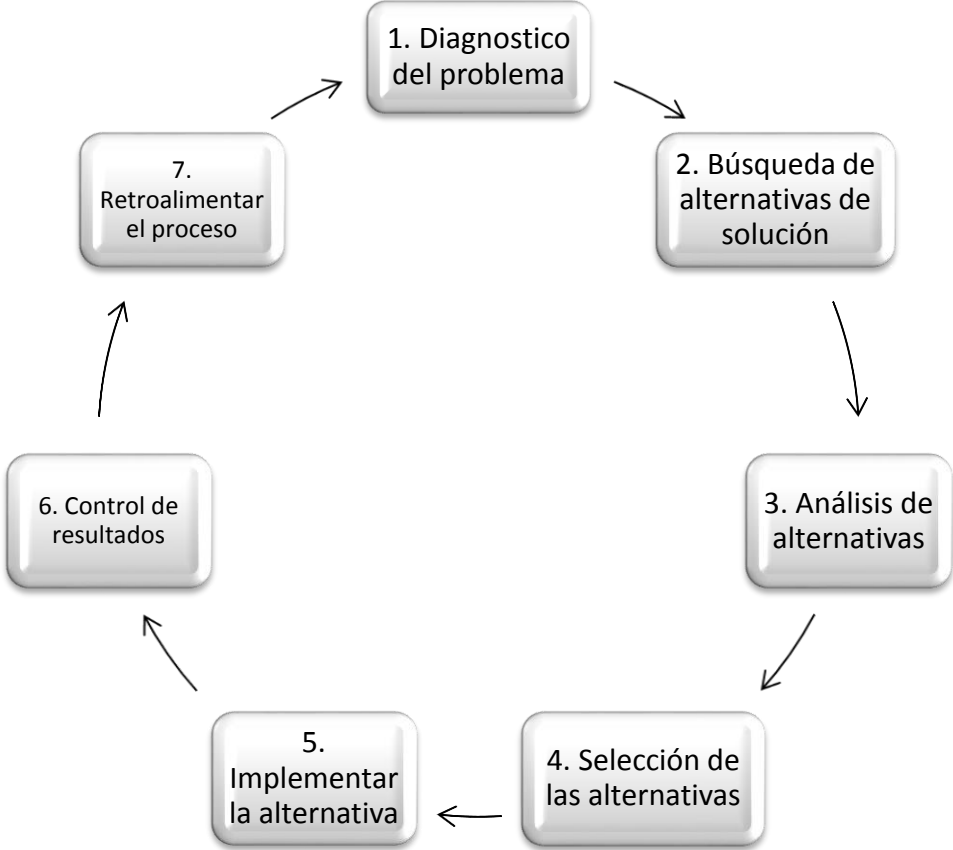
1. Diagnostico del problema

2. Búsqueda de alternativas de solución

3. Análisis de alternativas

4. Selección de las alternativas

5. Implementar la alternativa

6. Control de resultados

7. Retroalimentar el proceso